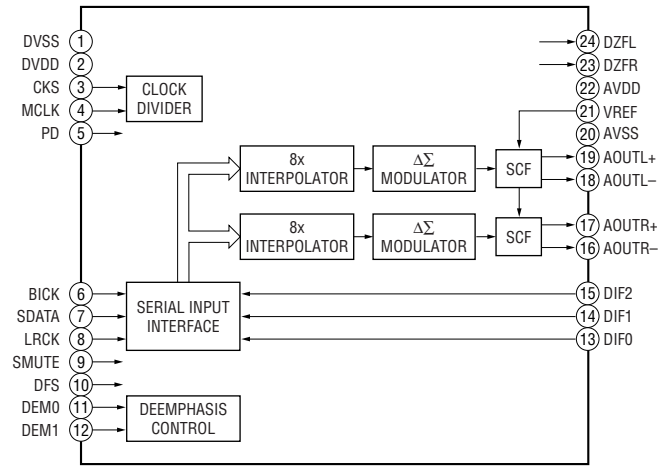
DVSS 1
DVDD 2
CKS 3
MCLK 4
PD 5

CLOCK DIVIDER

24 DZFL
23 DZFR
22 AVDD
21 VREF
20 AVSS
19 AOUTL+
18 AOUTL–

8x INTERPOLATOR
$\Delta\Sigma$ MODULATOR
SCF

8x INTERPOLATOR
$\Delta\Sigma$ MODULATOR
SCF

17 AOUTR+
16 AOUTR–

BICK 6
SDATA 7
LRCK 8
SMUTE 9
DFS 10
DEM0 11
DEM1 12

SERIAL INPUT INTERFACE

15 DIF2
14 DIF1
13 DIF0

DEEMPHASIS CONTROL